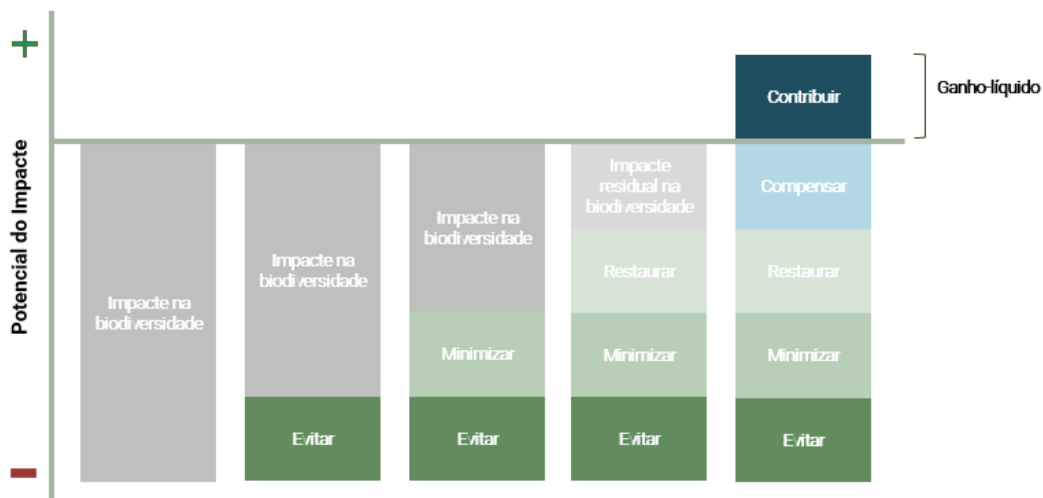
+

Potencial do Impacte

−

Impacte na biodiversidade

Impacte na biodiversidade

Evitar

Impacte na biodiversidade

Minimizar

Evitar

Impacte residual na biodiversidade

Restaurar

Minimizar

Evitar

Contribuir

Compensar

Restaurar

Minimizar

Evitar

Ganho-líquido